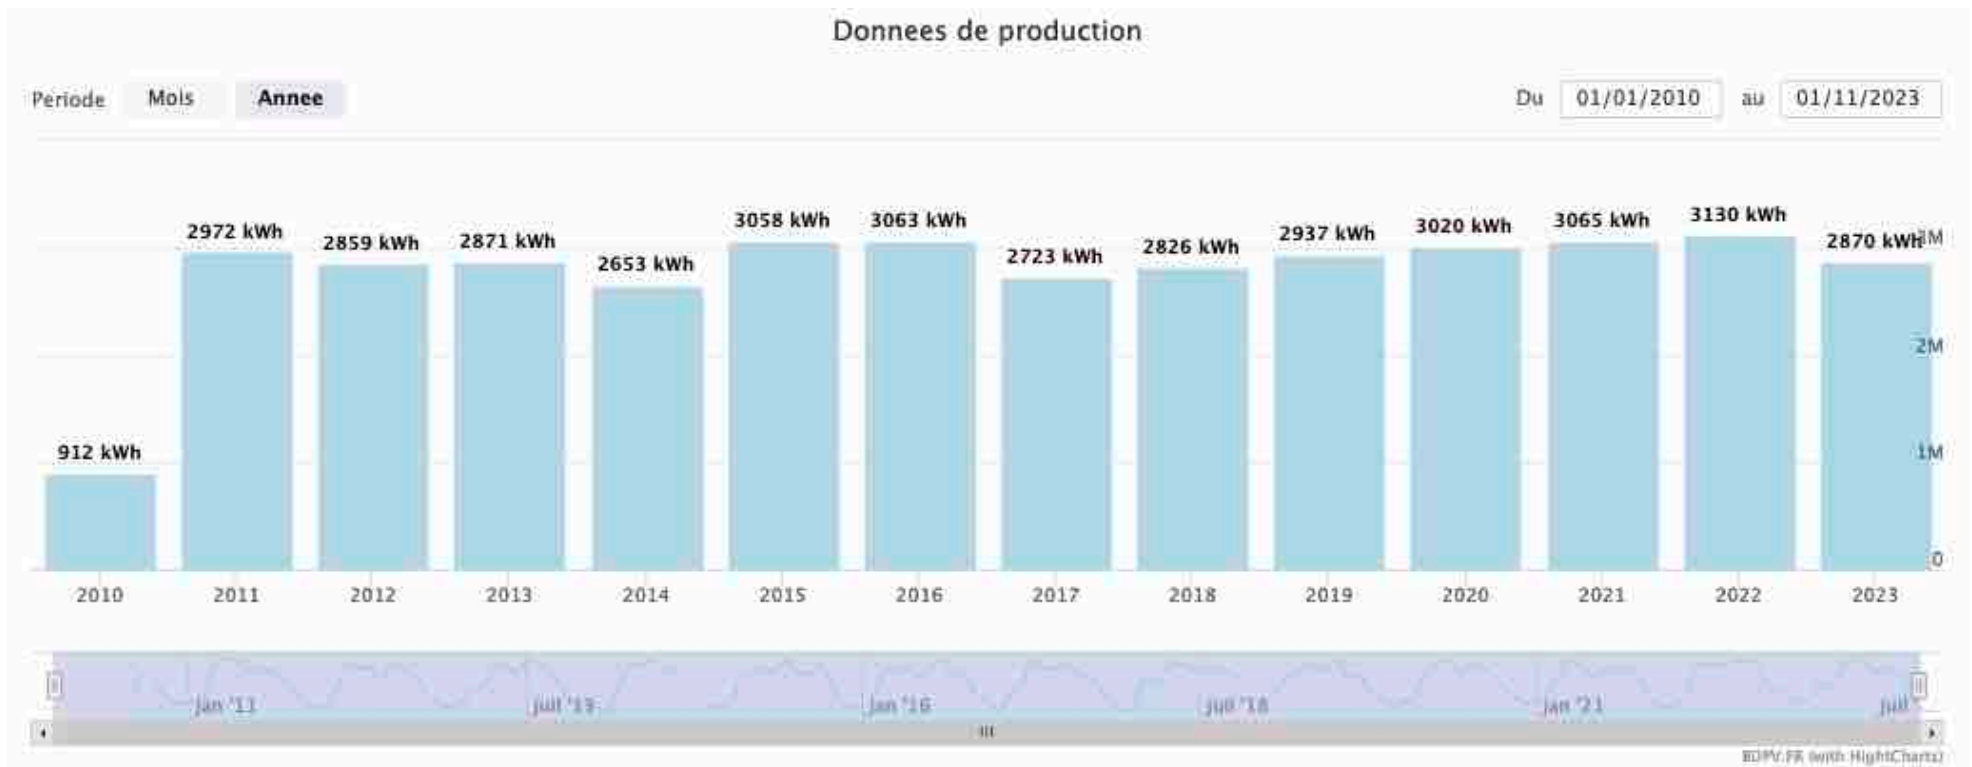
Donnees de production

Periode Mois Annee

Du 01/01/2010 au 01/11/2023

912 kWh
2972 kWh
2859 kWh
2871 kWh
2653 kWh
3058 kWh
3063 kWh
2723 kWh
2826 kWh
2937 kWh
3020 kWh
3065 kWh
3130 kWh
2870 kWh

3M
2M
1M
0

2010 2011 2012 2013 2014 2015 2016 2017 2018 2019 2020 2021 2022 2023

janv '11 juil '13 janv '16 juil '18 janv '21 juil

BDPV.FR (with HighCharts)